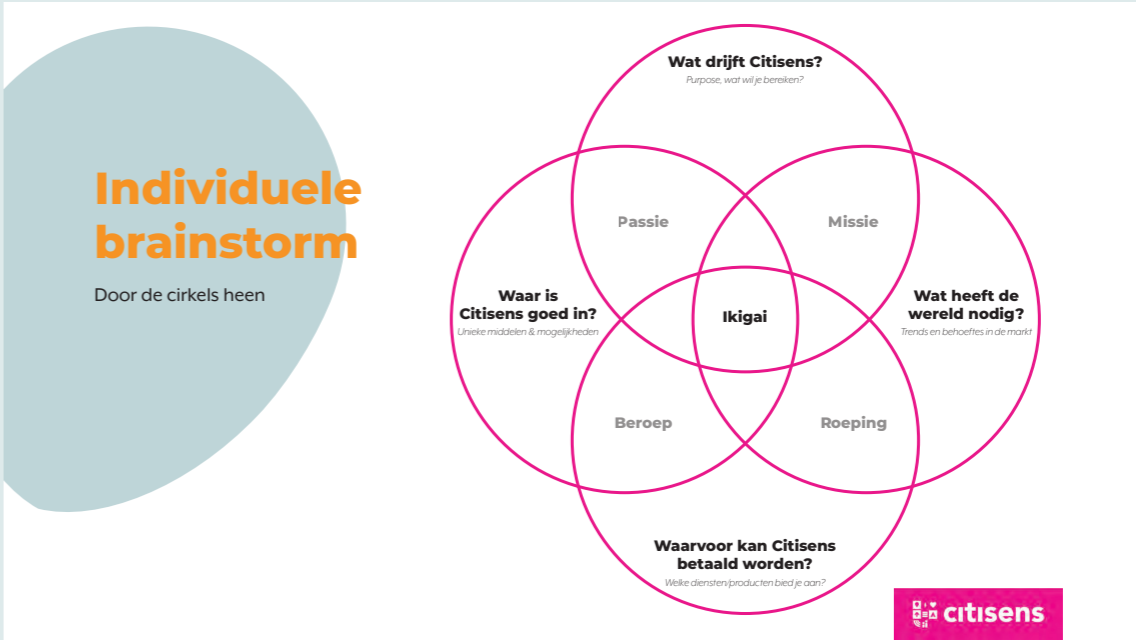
Individuele brainstorm

Door de cirkels heen

Wat drijft Citisens?
Purpose, wat wil je bereiken?

Passie

Missie

Waar is Citisens goed in?
Unieke middelen & mogelijkheden

Ikigai

Wat heeft de wereld nodig?
Trends en behoeftes in de markt

Beroep

Roeping

Waarvoor kan Citisens betaald worden?
Welke diensten/producten bied je aan?

citisens